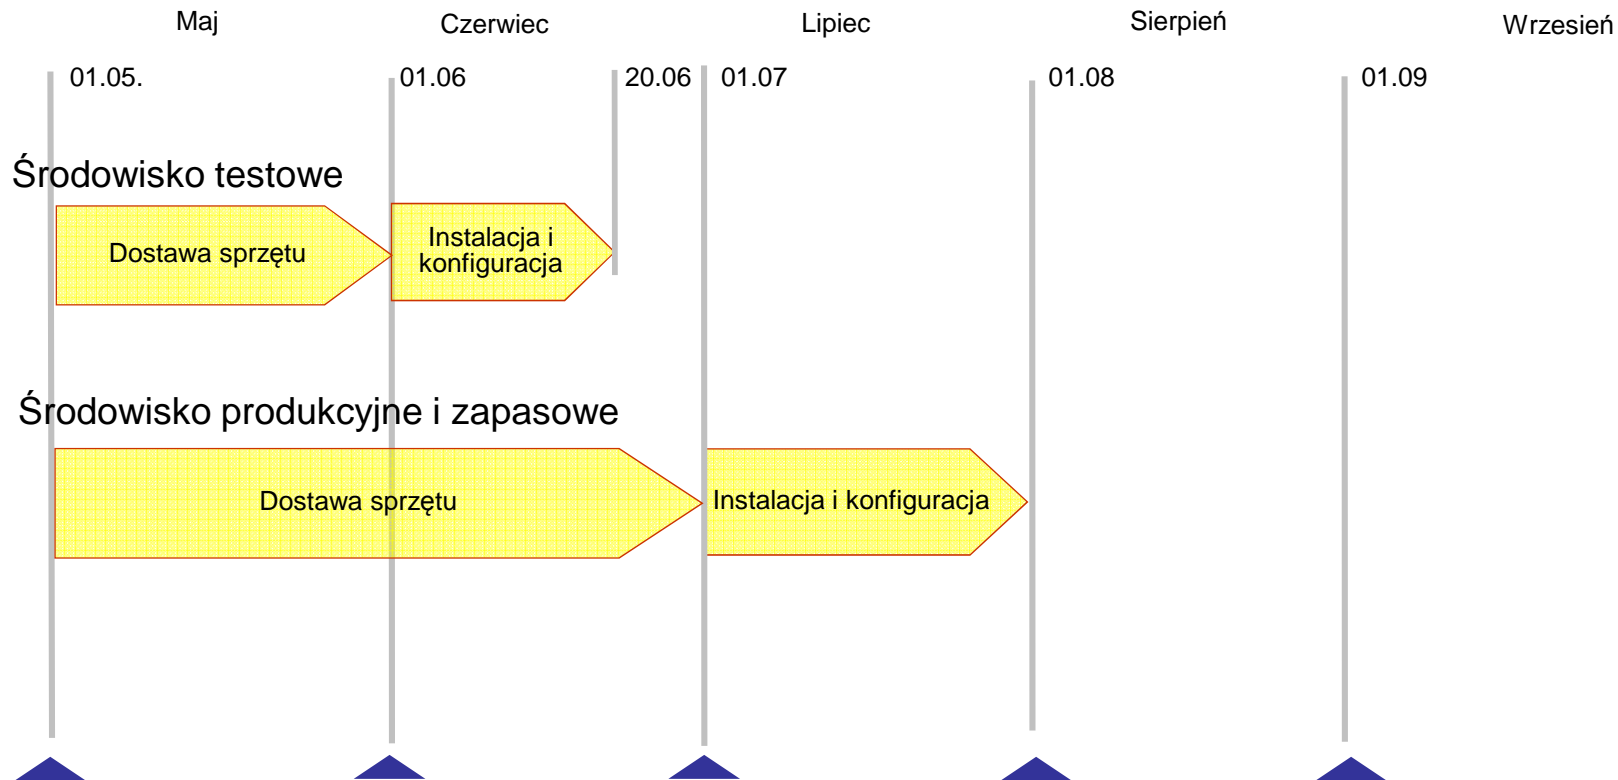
Maj Czerwiec Lipiec Sierpień Wrzesień

01.05. 01.06 20.06 01.07 01.08 01.09

Środowisko testowe

Dostawa sprzętu

Instalacja i konfiguracja

Środowisko produkcyjne i zapasowe

Dostawa sprzętu

Instalacja i konfiguracja